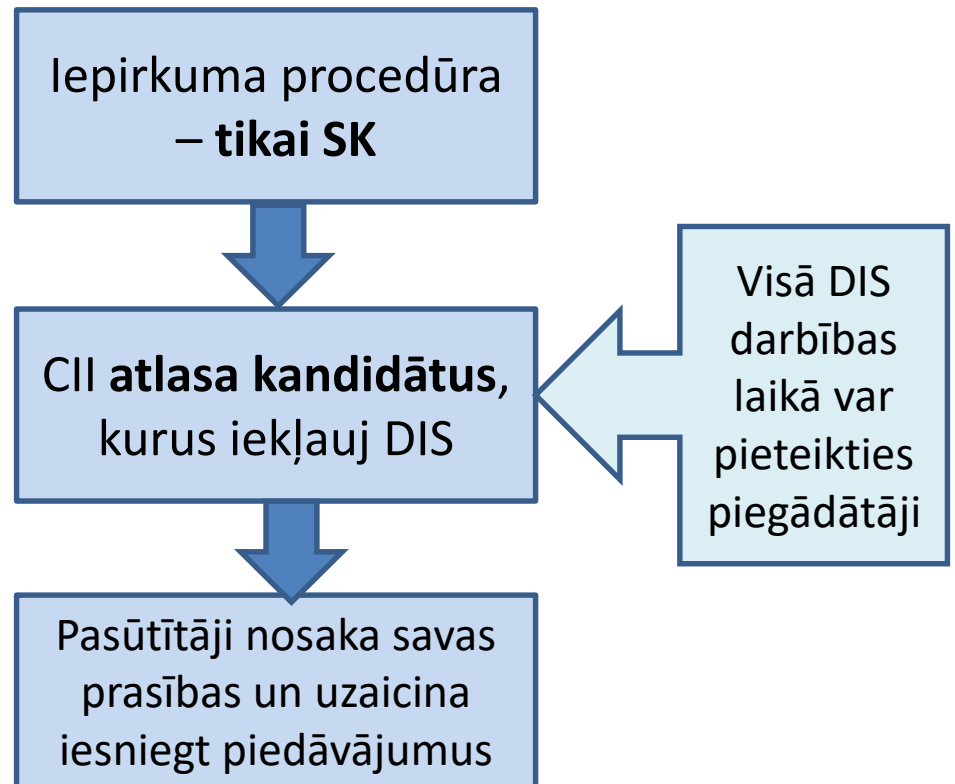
Iepirkuma procedūra – **tikai SK**

CII **atlasa kandidātus**, kurus iekļauj DIS

Visā DIS darbības laikā var pieteikties piegādātāji

Pasūtītāji nosaka savas prasības un uzaicina iesniegt piedāvājumus